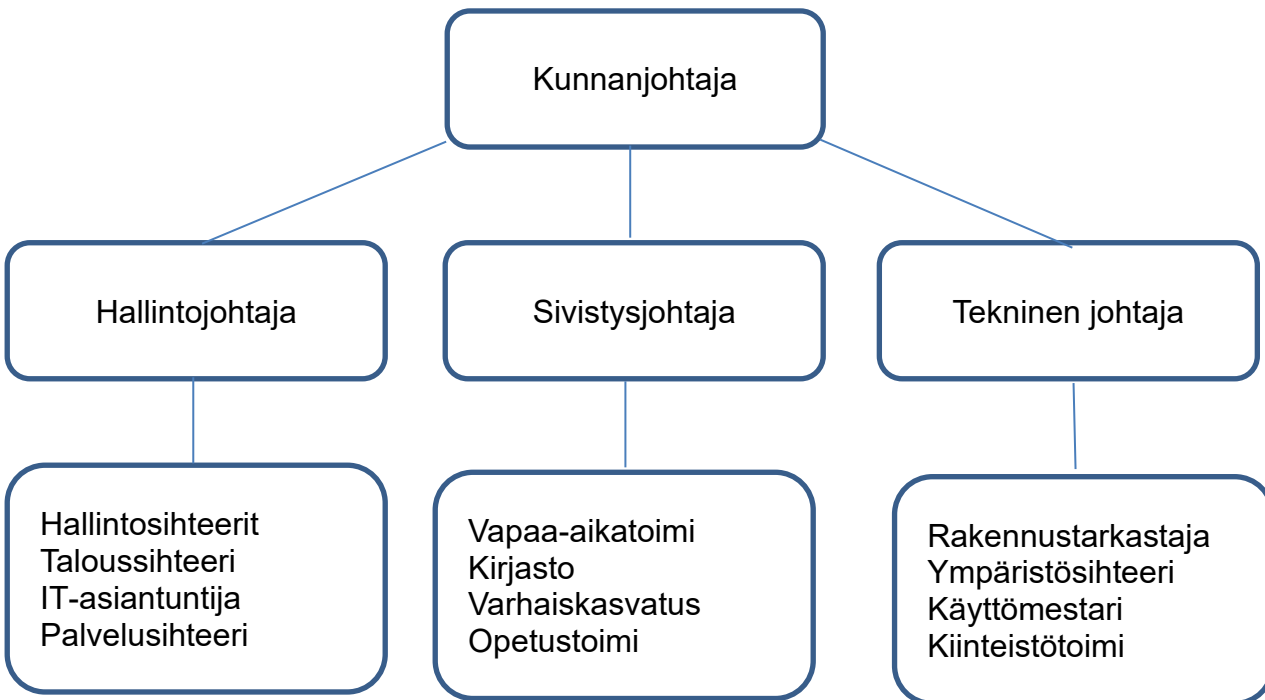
Kunnanjohtaja

Hallintojohtaja

Sivistysjohtaja

Tekninen johtaja

Hallintosihteerit
Taloussihteeri
IT-asiantuntija
Palvelusihteeri

Vapaa-aikatoimi
Kirjasto
Varhaiskasvatus
Opetustoimi

Rakennustarkastaja
Ympäristösihteeri
Käyttömestari
Kiinteistötoimi